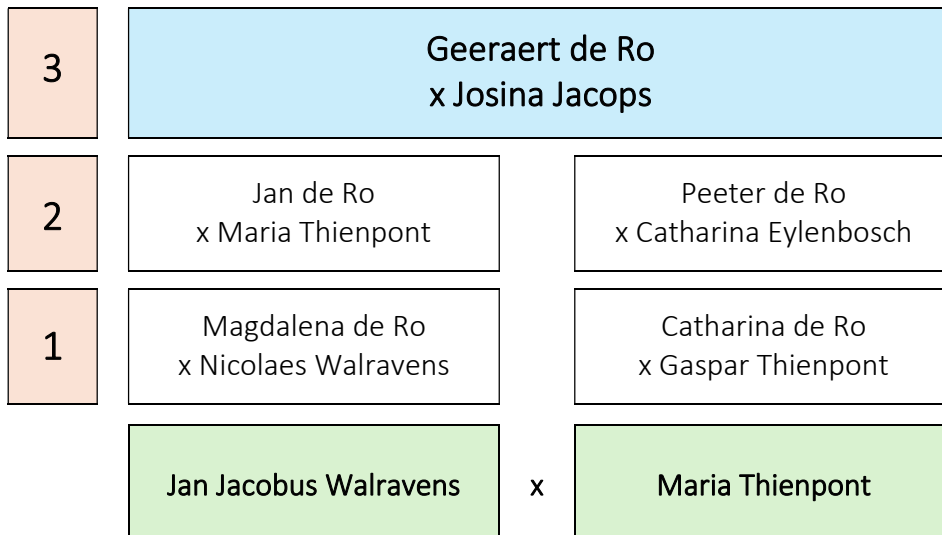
3

Geeraert de Ro
x Josina Jacops

2

Jan de Ro
x Maria Thienpont

Peeter de Ro
x Catharina Eylenbosch

1

Magdalena de Ro
x Nicolaes Walravens

Catharina de Ro
x Gaspar Thienpont

Jan Jacobus Walravens

x

Maria Thienpont